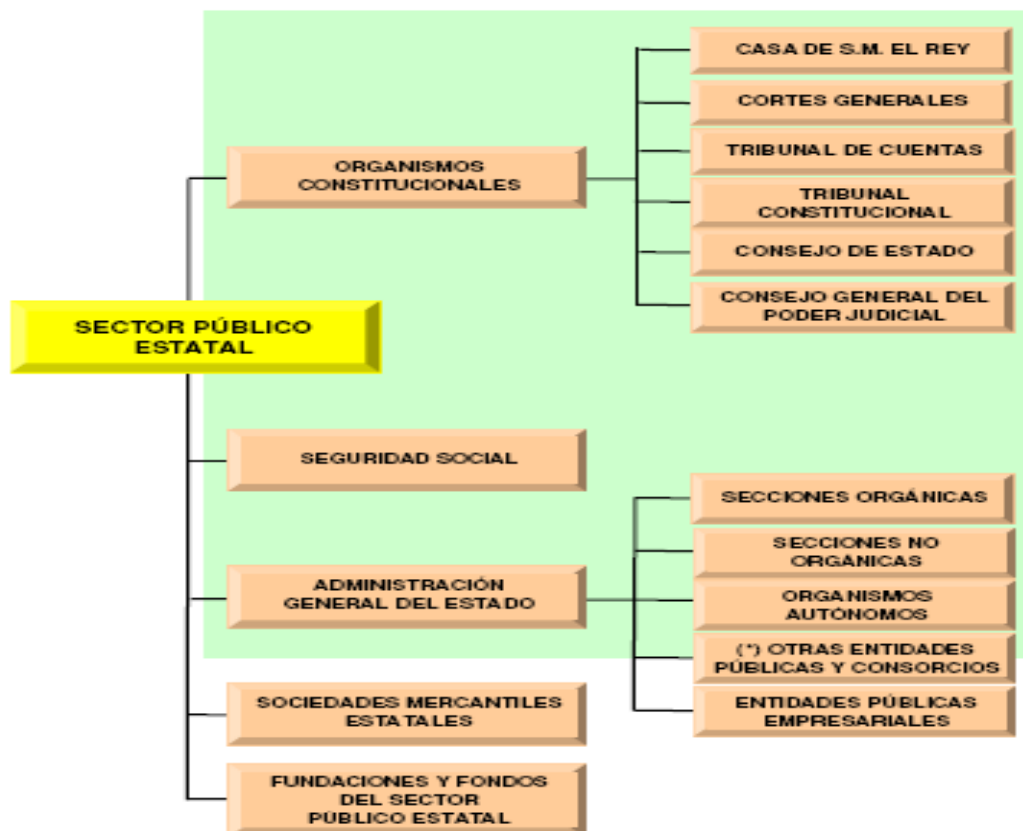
SECTOR PÚBLICO ESTATAL

ORGANISMOS CONSTITUCIONALES

CASA DE S.M. EL REY

CORTES GENERALES

TRIBUNAL DE CUENTAS

TRIBUNAL CONSTITUCIONAL

CONSEJO DE ESTADO

CONSEJO GENERAL DEL PODER JUDICIAL

SEGURIDAD SOCIAL

ADMINISTRACIÓN GENERAL DEL ESTADO

SECCIONES ORGÁNICAS

SECCIONES NO ORGÁNICAS

ORGANISMOS AUTÓNOMOS

(*) OTRAS ENTIDADES PÚBLICAS Y CONSORCIOS

ENTIDADES PÚBLICAS EMPRESARIALES

SOCIEDADES MERCANTILES ESTATALES

FUNDACIONES Y FONDOS DEL SECTOR PÚBLICO ESTATAL